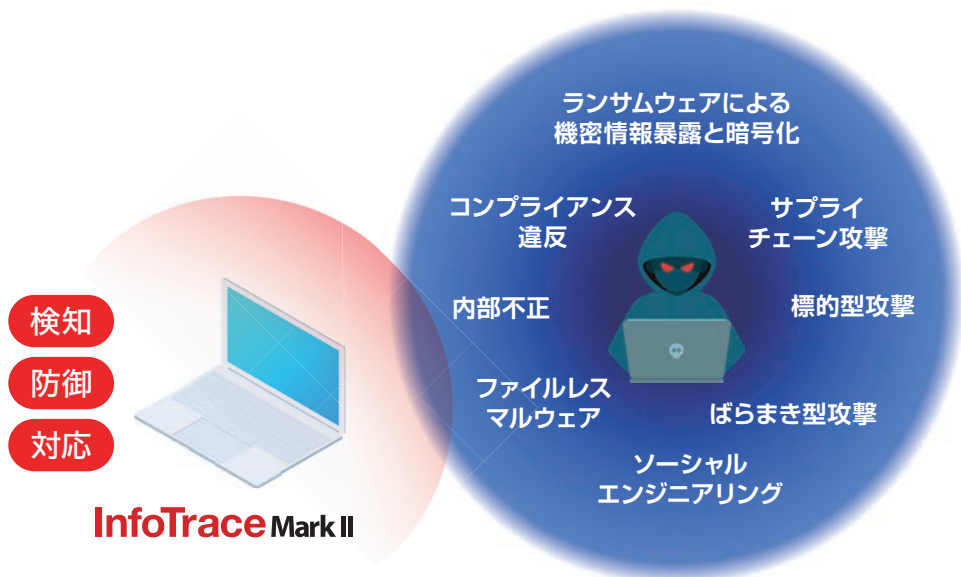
ランサムウェアによる
機密情報暴露と暗号化

コンプライアンス
違反

サプライ
チェーン攻撃

内部不正

標的型攻撃

ファイルレス
マルウェア

ばらまき型攻撃

ソーシャル
エンジニアリング

検知

防御

対応

InfoTrace Mark II